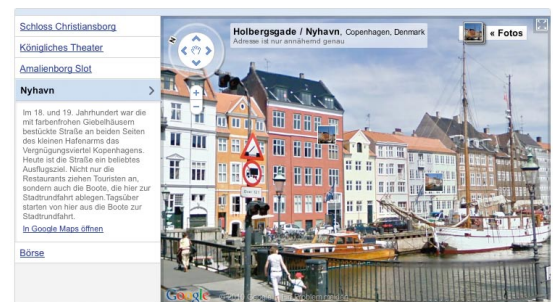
Schloss Christiansborg

Königliches Theater

Amalienborg Slot

Nyhavn

Im 18. und 19. Jahrhundert war die mit farbenfrohen Giebelhäusern bestückte Straße an beiden Seiten des kleinen Hafenarms das Vergnügungsviertel Kopenhagens. Heute ist die Straße ein beliebtes Ausflugziel. Nicht nur die Restaurants ziehen Touristen an, sondern auch die Boote, die hier zur Stadtrundfahrt ablegen. Übrigens: starten vor hier aus die Boote zur Stadtrundfahrt.

In Google Maps öffnen

Börse

Holbergsgade / Nyhavn, Copenhagen, Denmark
Adresse ist nur annähernd genau

« Fotos

Google